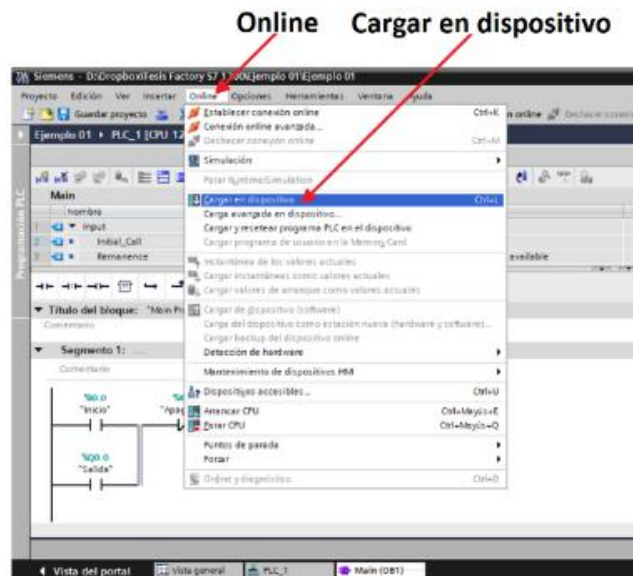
Online Cargar en dispositivo

Siemens - D:\Dropbox\Tesis Factory S7 1200\Ejemplo 01\Ejemplo 01

Proyecto Edición Ver Insertar Online Opciones Herramientas Ventana Ayuda

Guardar proyecto

Ejemplo 01 ▸ PLC_1 [CPU 12

Main

Nombre

Input

Initial_Call

Remanence

available

Programación PLC

Título del bloque: "Main Pr

Comentario

Segmento 1:

Comentario

%I0.0 "Inicio"

"Apag

%Q0.0 "Salida"

Establecer conexión online Ctrl+K
Conexión online avanzada...
Deshacer conexión online Ctrl+M
Simulación
Forzar RuntimeSimulation
Cargar en dispositivo Ctrl+L
Carga avanzada en dispositivo...
Cargar y resetear programa PLC en el dispositivo
Cargar programa de usuario en la Memory Card
Instantánea de los valores actuales
Cargar instantáneas como valores actuales
Cargar valores de arranque como valores actuales
Cargar de dispositivo (software)
Carga del dispositivo como estación nueva (hardware y software)...
Cargar backup del dispositivo online
Detección de hardware
Mantenimiento de dispositivos HMI
Dispositivos accesibles... Ctrl+U
Arrancar CPU Ctrl+Mayús+E
Parar CPU Ctrl+Mayús+Q
Puntos de parada
Forzar
Online y diagnóstico Ctrl+D

n online Deshacer conexi

Vista del portal Vista general PLC_1 Main (OB1)